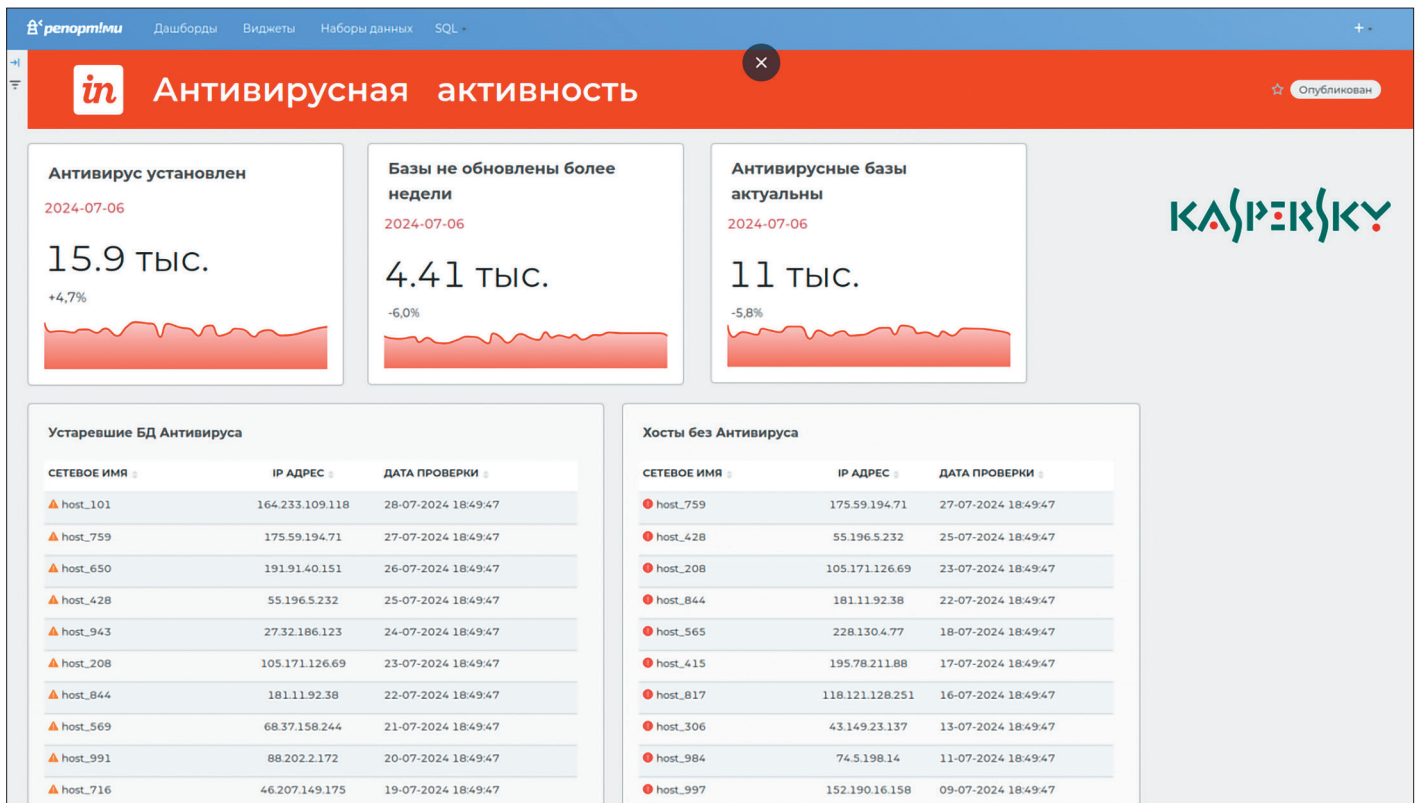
репорт!ми Дашборды Виджеты Наборы данных SQL

+

×

in Антивирусная активность

☆ Опубликован

Антивирус установлен
2024-07-06
15.9 тыс.
+4,7%

Базы не обновлены более недели
2024-07-06
4.41 тыс.
-6,0%

Антивирусные базы актуальны
2024-07-06
11 тыс.
-5,8%

KASPERSKY

Устаревшие БД Антивируса

| СЕТЕВОЕ ИМЯ | IP АДРЕС | ДАТА ПРОВЕРКИ |
|---|---|---|
| host_101 | 164.233.109.118 | 28-07-2024 18:49:47 |
| host_759 | 175.59.194.71 | 27-07-2024 18:49:47 |
| host_650 | 191.91.40.151 | 26-07-2024 18:49:47 |
| host_428 | 55.196.5.232 | 25-07-2024 18:49:47 |
| host_943 | 27.32.186.123 | 24-07-2024 18:49:47 |
| host_208 | 105.171.126.69 | 23-07-2024 18:49:47 |
| host_844 | 181.11.92.38 | 22-07-2024 18:49:47 |
| host_569 | 68.37.158.244 | 21-07-2024 18:49:47 |
| host_991 | 88.202.2.172 | 20-07-2024 18:49:47 |
| host_716 | 46.207.149.175 | 19-07-2024 18:49:47 |

Хосты без Антивируса

| СЕТЕВОЕ ИМЯ | IP АДРЕС | ДАТА ПРОВЕРКИ |
|---|---|---|
| host_759 | 175.59.194.71 | 27-07-2024 18:49:47 |
| host_428 | 55.196.5.232 | 25-07-2024 18:49:47 |
| host_208 | 105.171.126.69 | 23-07-2024 18:49:47 |
| host_844 | 181.11.92.38 | 22-07-2024 18:49:47 |
| host_565 | 228.130.4.77 | 18-07-2024 18:49:47 |
| host_415 | 195.78.211.88 | 17-07-2024 18:49:47 |
| host_817 | 118.121.128.251 | 16-07-2024 18:49:47 |
| host_306 | 43.149.23.137 | 13-07-2024 18:49:47 |
| host_984 | 74.5.198.14 | 11-07-2024 18:49:47 |
| host_997 | 152.190.16.158 | 09-07-2024 18:49:47 |